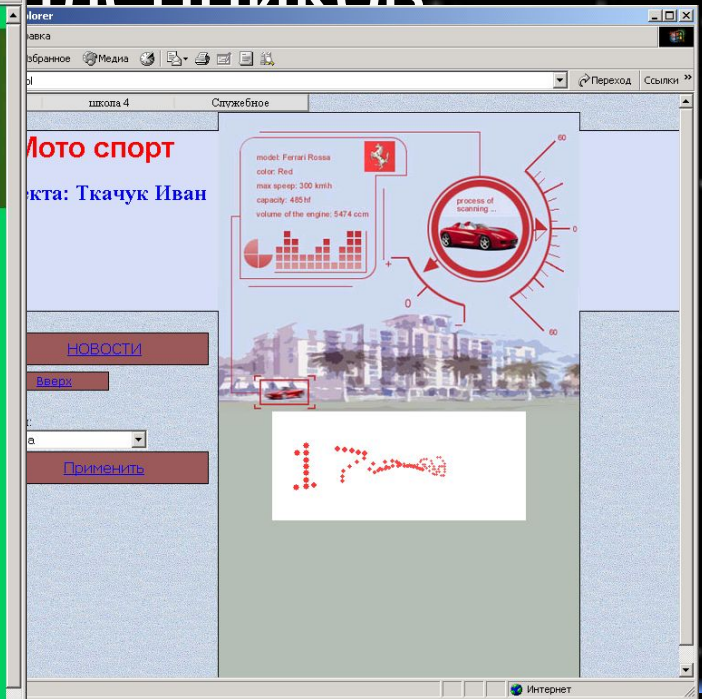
lorer
авка
збранное Медиа
pl
Переход Ссылки »
школа 4
Служебное
Мото спорт
екта: Ткачук Иван
model: Ferrari Rossa
color: Red
max speep: 300 km\h
capacity: 485 hf
volume of the engine: 5474 ccm
process of scanning ...
60
0
0
60
НОВОСТИ
Вверх
:
а
Применить
Интернет